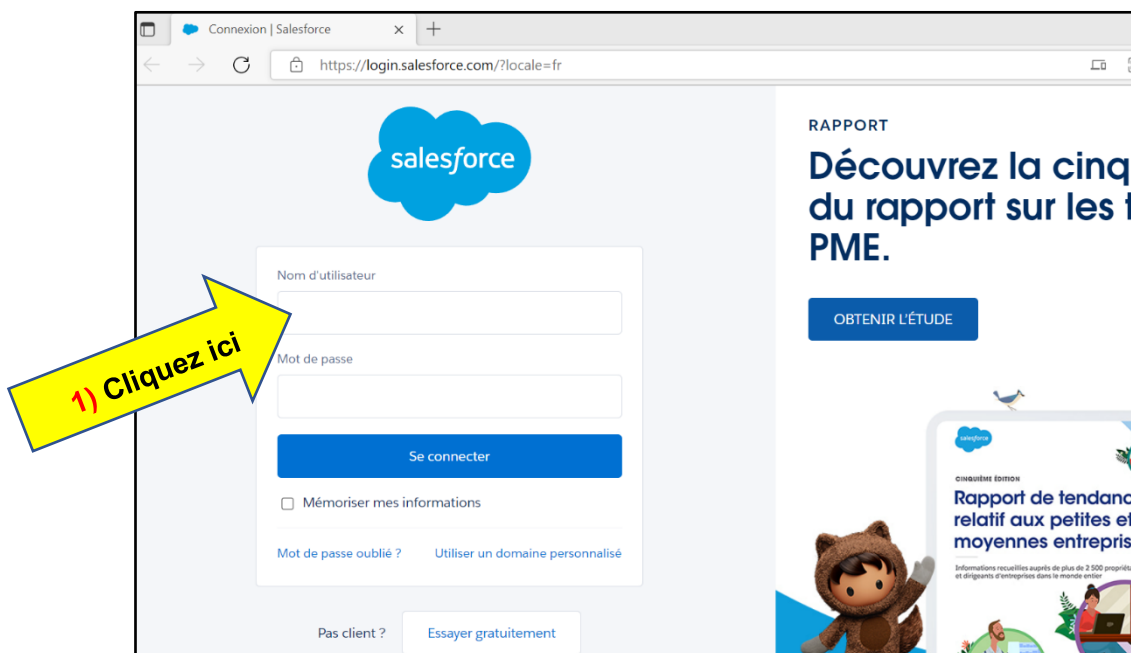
Connexion | Salesforce ×

https://login.salesforce.com/?locale=fr

salesforce

Nom d'utilisateur

Mot de passe

Se connecter

Mémoriser mes informations

Mot de passe oublié ? Utiliser un domaine personnalisé

Pas client ? Essayer gratuitement

1) Cliquez ici

RAPPORT

Découvrez la cinq du rapport sur les PME.

OBTENIR L'ÉTUDE

salesforce

CINQUIÈME ÉDITION

Rapport de tendanc relatif aux petites et moyennes entrepris

Informations recueillies auprès de plus de 2 500 propriét et dirigeants d'entreprises dans le monde entier